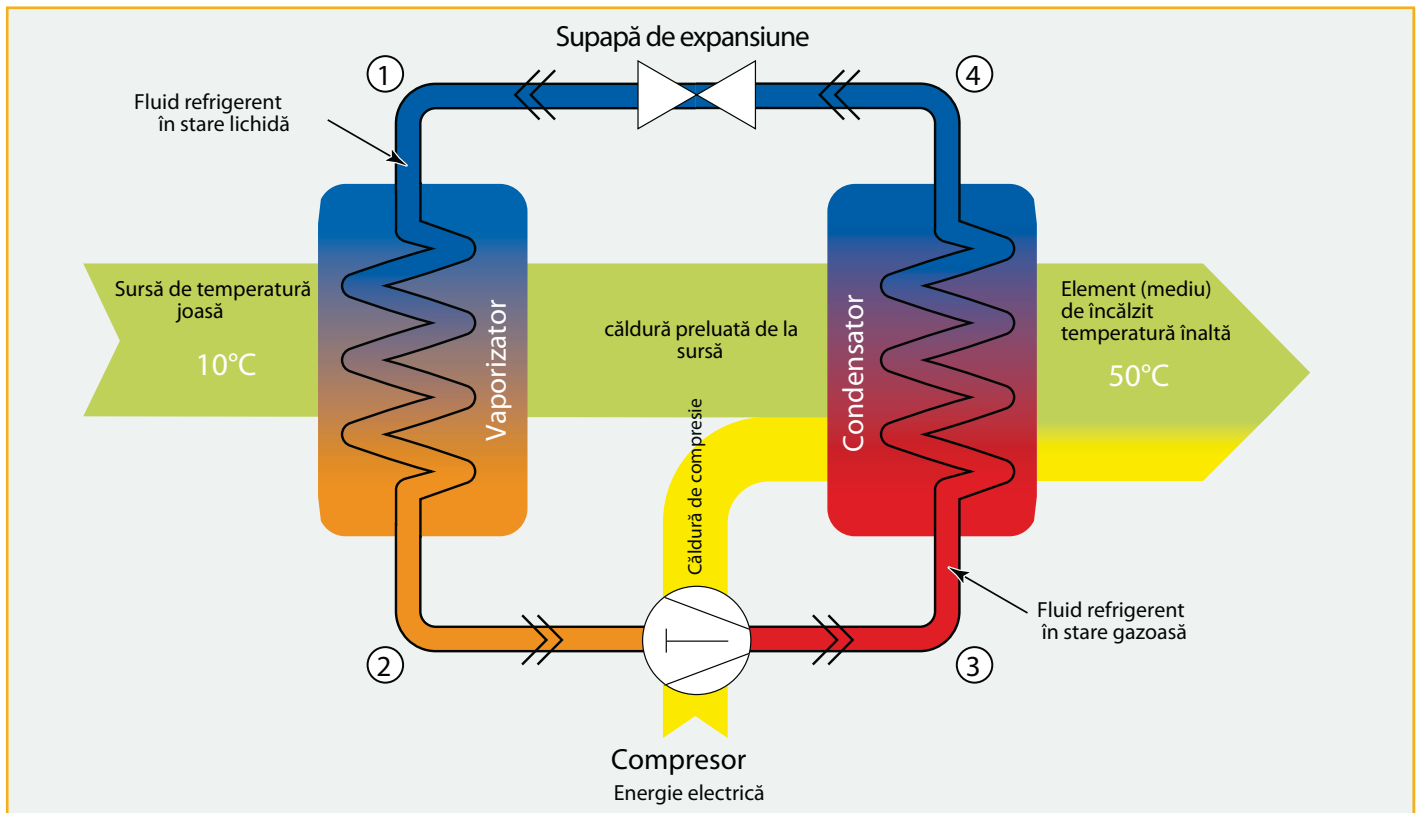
Supapă de expansiune

1

4

Fluid refrigerent în stare lichidă

Sursă de temperatură joasă

10°C

Vaporizator

căldură preluată de la sursă

Condensator

Element (mediu) de încălzit temperatură înaltă

50°C

Căldură de compresie

Fluid refrigerent în stare gazoasă

2

3

Compresor

Energie electrică